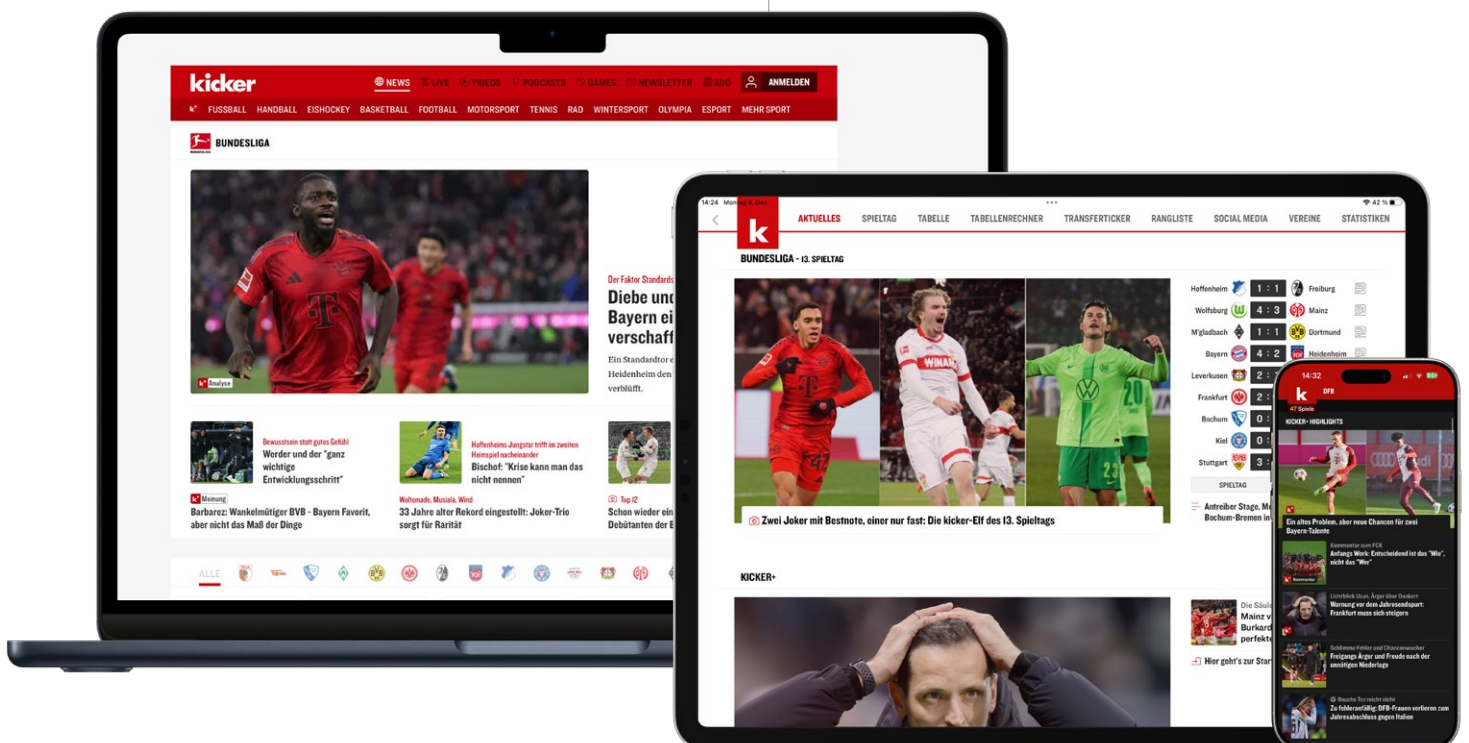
kicker

NEWS LIVE VIDEOS PODCASTS GAMES NEWSLETTER ABO ANMELDEN

k+ FUSSBALL HANDBALL EISHOCKEY BASKETBALL FOOTBALL MOTORSPORT TENNIS RAD WINTERSPORT OLYMPIA ESPORT MEHR SPORT

BUNDESLIGA

k+ Analyse

Der Faktor Standards
Diebe und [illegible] Bayern ei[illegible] verschaff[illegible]
Ein Standardtor e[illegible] Heidenheim den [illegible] verblüfft.

Bewusstsein statt gutes Gefühl
Werder und der "ganz wichtige Entwicklungsschritt"

Hoffenheims Jungstar trifft im zweiten Heimspiel nacheinander
Bischof: "Krise kann man das nicht nennen"

k+ Meinung
Barbarez: Wankelmütiger BVB - Bayern Favorit, aber nicht das Maß der Dinge

Woltemade, Musiala, Wind
33 Jahre alter Rekord eingestellt: Joker-Trio sorgt für Rarität

Top 12
Schon wieder ein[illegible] Debütanten der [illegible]

ALLE

14:24 Montag 9. Dez. 42 %

AKTUELLES SPIELTAG TABELLE TABELLENRECHNER TRANSFERTICKER RANGLISTE SOCIAL MEDIA VEREINE STATISTIKEN

BUNDESLIGA - 13. SPIELTAG

Zwei Joker mit Bestnote, einer nur fast: Die kicker-Elf des 13. Spieltags

| Hoffenheim | 1 : 1 | Freiburg |
|---|---|---|
| Wolfsburg | 4 : 3 | Mainz |
| M'gladbach | 1 : 1 | Dortmund |
| Bayern | 4 : 2 | Heidenheim |
| Leverkusen | 2 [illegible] | |
| Frankfurt | 2 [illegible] | |
| Bochum | 0 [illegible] | |
| Kiel | 0 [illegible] | |
| Stuttgart | 0 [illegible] | |

SPIELTAG

Antreiber Stage, M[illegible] Bochum-Bremen in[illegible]

KICKER+

Die Säule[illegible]
Mainz v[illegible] Burkard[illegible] perfekt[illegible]

Hier geht's zur Star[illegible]

14:32

DFB
47 Spiele

KICKER+ HIGHLIGHTS

Ein altes Problem, aber neue Chancen für zwei Bayern-Talente

Kommentar zum FCK
Anfangs Werk: Entscheidend ist das "Wie", nicht das "Wer"

Lichtblick Unzu, Ärger über Dankert
Warnung vor dem Jahresendspurt: Frankfurt muss sich steigern

Schlimme Fehler und Chancenwucher
Freigangs Ärger und Freude nach der unnötigen Niederlage

Rauche Tor reicht nicht
Zu fehleranfällig: DFB-Frauen verlieren zum Jahresabschluss gegen Italien